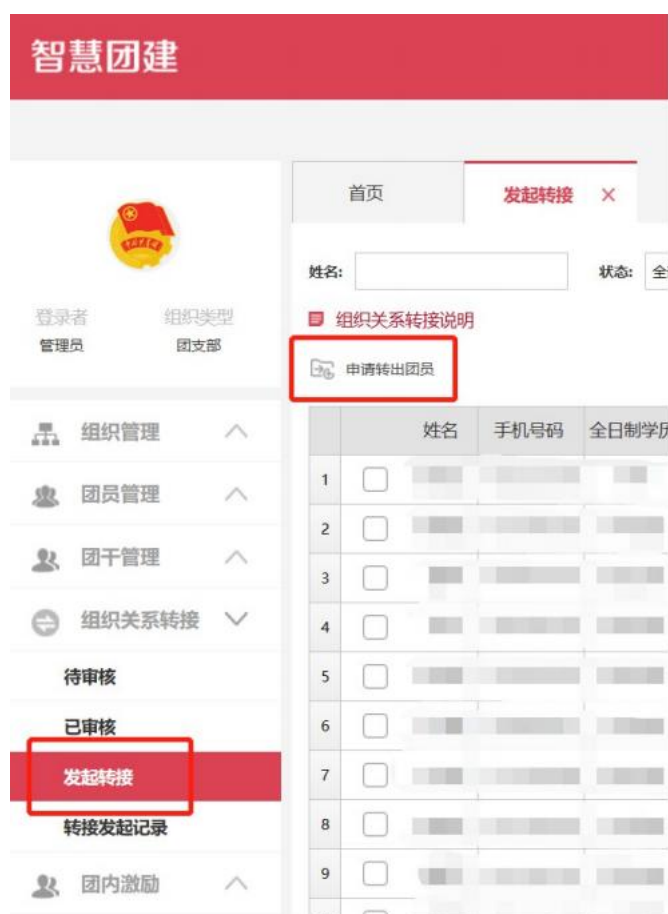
智慧团建

登录者 管理员
组织类型 团支部

组织管理
团员管理
团干管理
组织关系转接
待审核
已审核
发起转接
转接发起记录
团内激励

首页
发起转接 ×

姓名:
状态: 全

组织关系转接说明

申请转出团员

| | | 姓名 | 手机号码 | 全日制学历 |
|---|---|---|---|---|
| 1 | | | | |
| 2 | | | | |
| 3 | | | | |
| 4 | | | | |
| 5 | | | | |
| 6 | | | | |
| 7 | | | | |
| 8 | | | | |
| 9 | | | | |